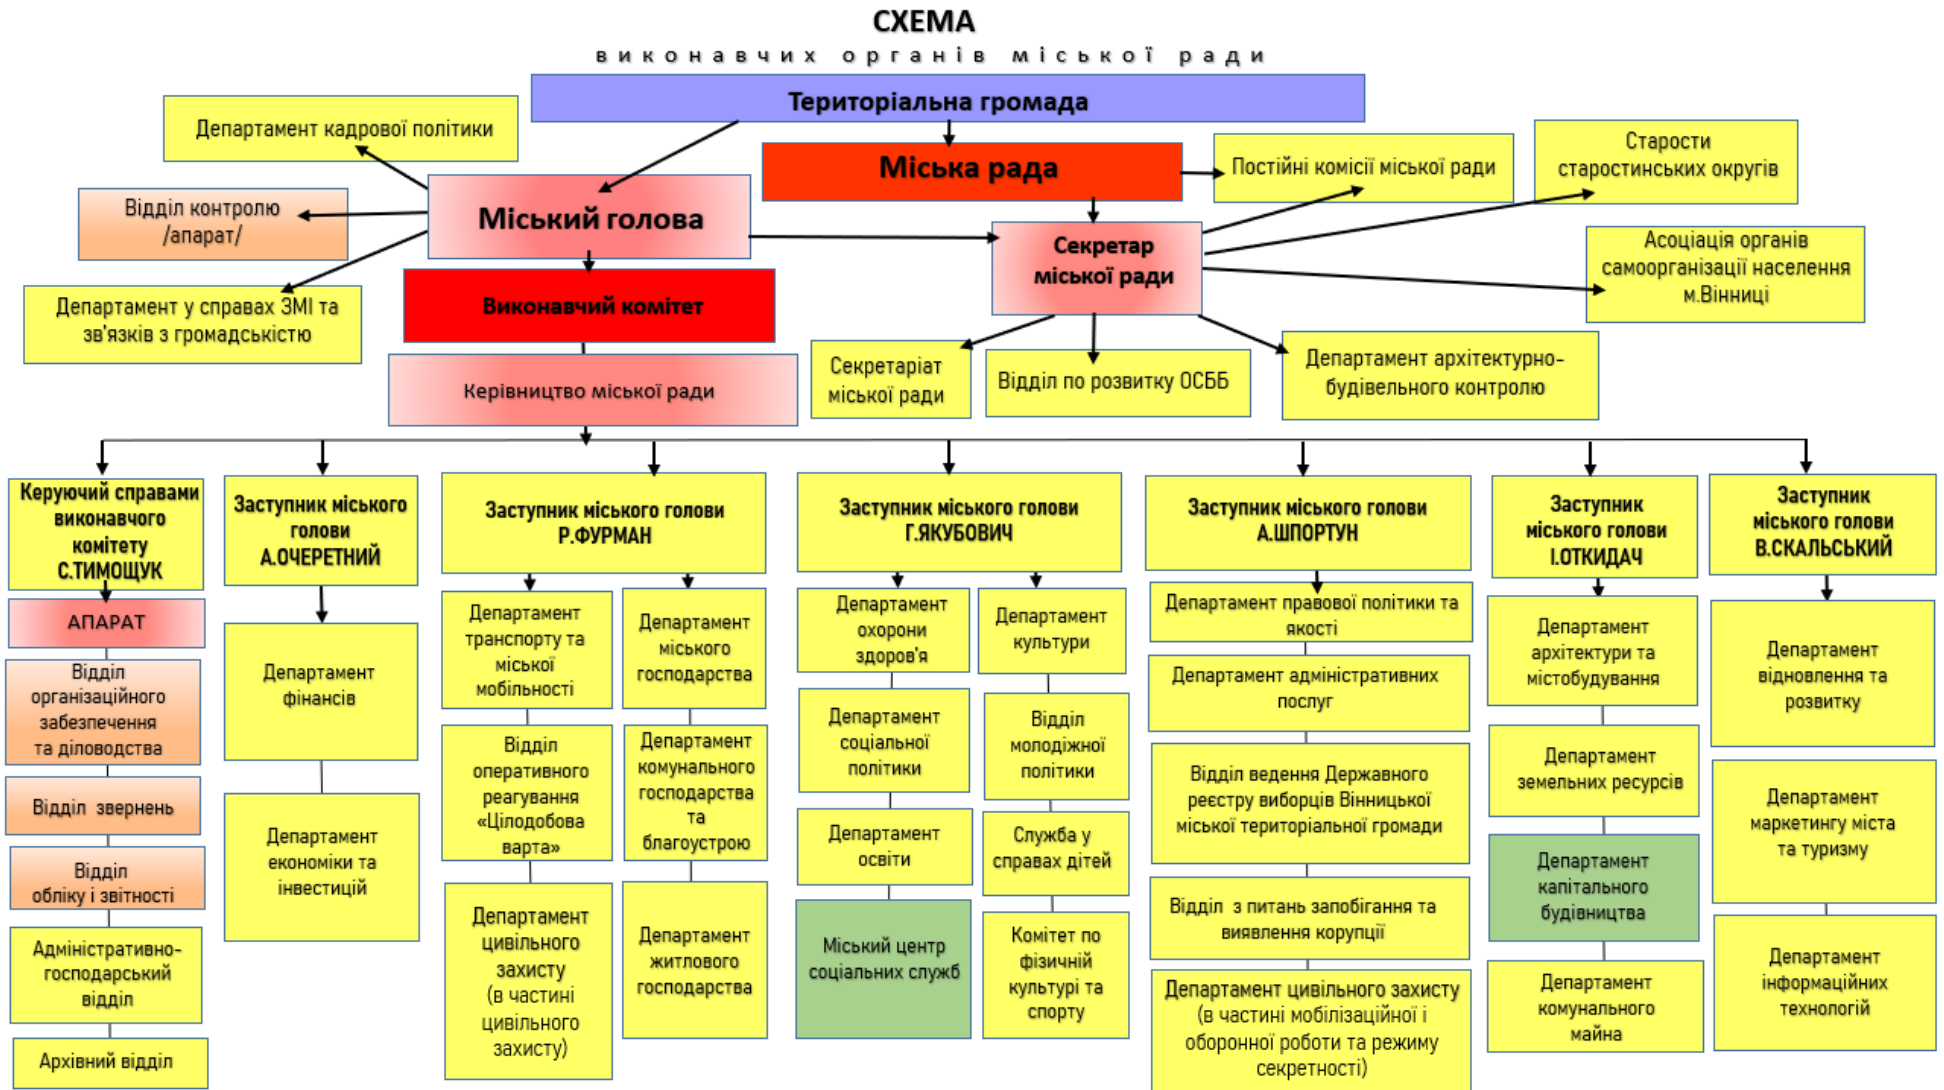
СХЕМА
виконавчих органів міської ради

Територіальна громада

Департамент кадрової політики

Міська рада

Постійні комісії міської ради

Старости старостинських округів

Відділ контролю /апарат/

Міський голова

Секретар міської ради

Асоціація органів самоорганізації населення м.Вінниці

Департамент у справах ЗМІ та зв'язків з громадськістю

Виконавчий комітет

Керівництво міської ради

Секретаріат міської ради

Відділ по розвитку ОСББ

Департамент архітектурно-будівельного контролю

Керуючий справами виконавчого комітету С.ТИМОЩУК

АПАРАТ

Відділ організаційного забезпечення та діловодства

Відділ звернень

Відділ обліку і звітності

Адміністративно-господарський відділ

Архівний відділ

Заступник міського голови А.ОЧЕРЕТНИЙ

Департамент фінансів

Департамент економіки та інвестицій

Заступник міського голови Р.ФУРМАН

Департамент транспорту та міської мобільності

Департамент міського господарства

Відділ оперативного реагування «Цілодобова варта»

Департамент комунального господарства та благоустрою

Департамент цивільного захисту (в частині цивільного захисту)

Департамент житлового господарства

Заступник міського голови Г.ЯКУБОВИЧ

Департамент охорони здоров'я

Департамент культури

Департамент соціальної політики

Відділ молодіжної політики

Департамент освіти

Служба у справах дітей

Міський центр соціальних служб

Комітет по фізичній культурі та спорту

Заступник міського голови А.ШПОРТУН

Департамент правової політики та якості

Департамент адміністративних послуг

Відділ ведення Державного реєстру виборців Вінницької міської територіальної громади

Відділ з питань запобігання та виявлення корупції

Департамент цивільного захисту (в частині мобілізаційної і оборонної роботи та режиму секретності)

Заступник міського голови І.ОТКИДАЧ

Департамент архітектури та містобудування

Департамент земельних ресурсів

Департамент капітального будівництва

Департамент комунального майна

Заступник міського голови В.СКАЛЬСЬКИЙ

Департамент відновлення та розвитку

Департамент маркетингу міста та туризму

Департамент інформаційних технологій